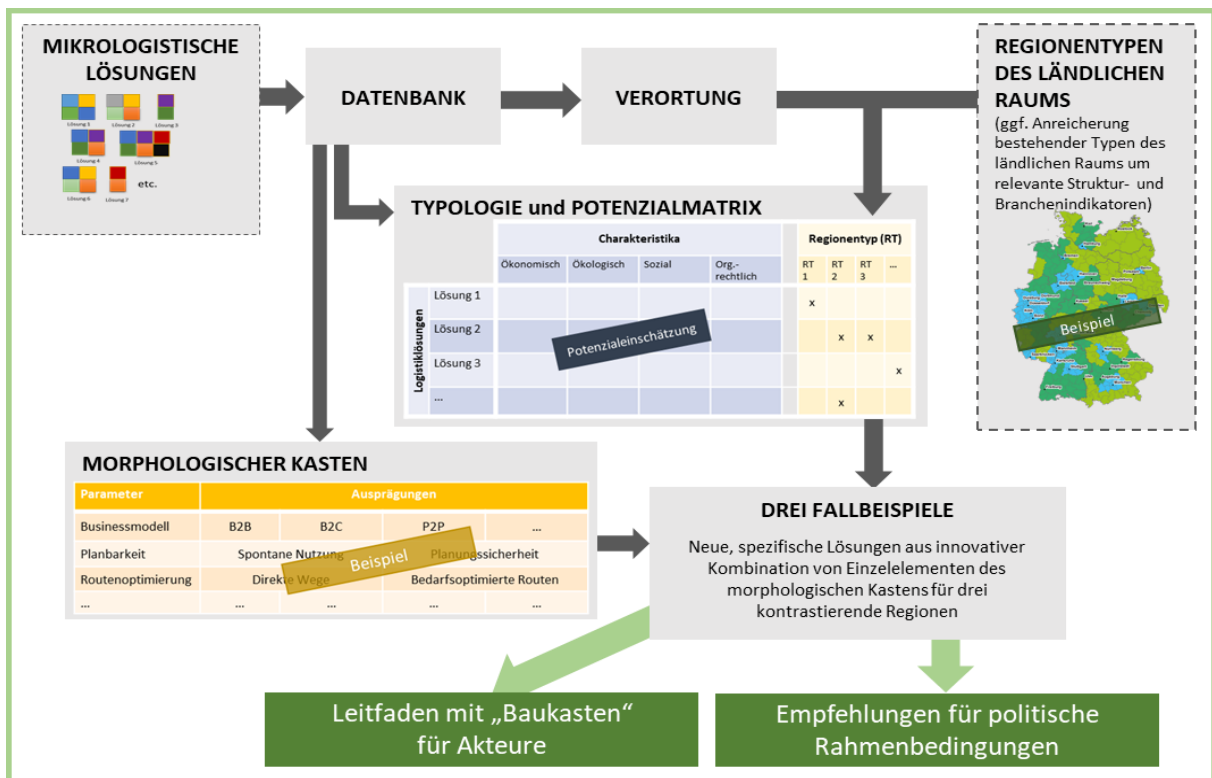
MIKROLOGISTISCHE LÖSUNGEN

Lösung 1 Lösung 2 Lösung 3 Lösung 4 Lösung 5 Lösung 6 Lösung 7 etc.

DATENBANK

VERORTUNG

REGIONENTYPEN DES LÄNDLICHEN RAUMS
(ggf. Anreicherung bestehender Typen des ländlichen Raums um relevante Struktur- und Brancheninidikatoren)

Beispiel

TYPOLOGIE und POTENZIALMATRIX

| | | Charakteristika | | | | Regionentyp (RT) | | | |
|---|---|---|---|---|---|---|---|---|---|
| | | Ökonomisch | Ökologisch | Sozial | Org.-rechtlich | RT 1 | RT 2 | RT 3 | ... |
| Logistiklösungen | Lösung 1 | | | | | x | | | |
| | Lösung 2 | | | | | | x | x | |
| | Lösung 3 | | | | | | | | x |
| | ... | | | | | | x | | |

Potenzialeinschätzung

MORPHOLOGISCHER KASTEN

| Parameter | Ausprägungen | | | |
|---|---|---|---|---|
| Businessmodell | B2B | B2C | P2P | ... |
| Planbarkeit | Spontane Nutzung | | Planungssicherheit | |
| Routenoptimierung | Direkte Wege | | Bedarfsoptimierte Routen | |
| ... | ... | ... | ... | ... |

Beispiel

DREI FALLBEISPIELE
Neue, spezifische Lösungen aus innovativer Kombination von Einzelelementen des morphologischen Kastens für drei kontrastierende Regionen

Leitfaden mit „Baukasten" für Akteure

Empfehlungen für politische Rahmenbedingungen